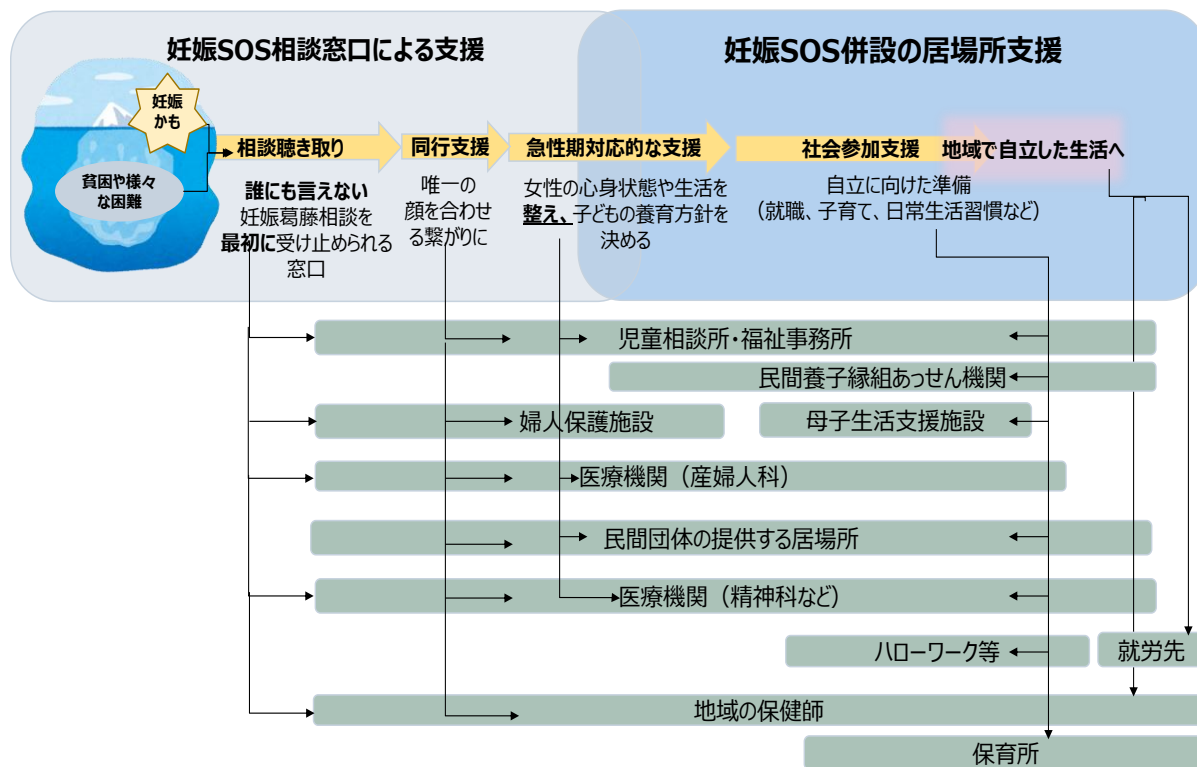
妊娠SOS相談窓口による支援

妊娠SOS併設の居場所支援

妊娠かも

貧困や様々な困難

相談聴き取り

同行支援

急性期対応的な支援

社会参加支援

地域で自立した生活へ

誰にも言えない妊娠葛藤相談を最初に受け止められる窓口

唯一の顔を合わせる繋がりに

女性の心身状態や生活を整え、子どもの養育方針を決める

自立に向けた準備（就職、子育て、日常生活習慣など）

児童相談所・福祉事務所

民間養子縁組あっせん機関

婦人保護施設

母子生活支援施設

医療機関（産婦人科）

民間団体の提供する居場所

医療機関（精神科など）

ハローワーク等

就労先

地域の保健師

保育所